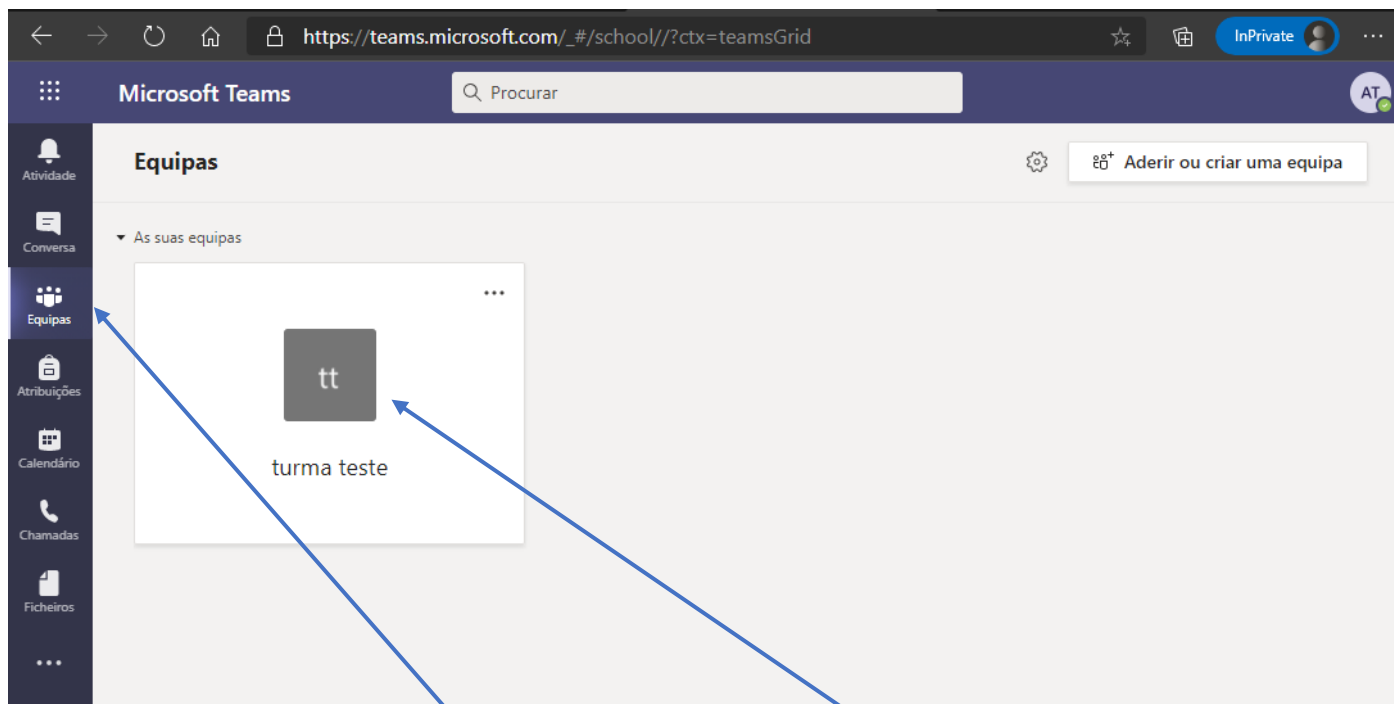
https://teams.microsoft.com/_#/school//?ctx=teamsGrid

InPrivate

Microsoft Teams

Procurar

AT

Atividade

Conversa

Equipas

Atribuições

Calendário

Chamadas

Ficheiros

...

Equipas

Aderir ou criar uma equipa

As suas equipas

...

tt

turma teste